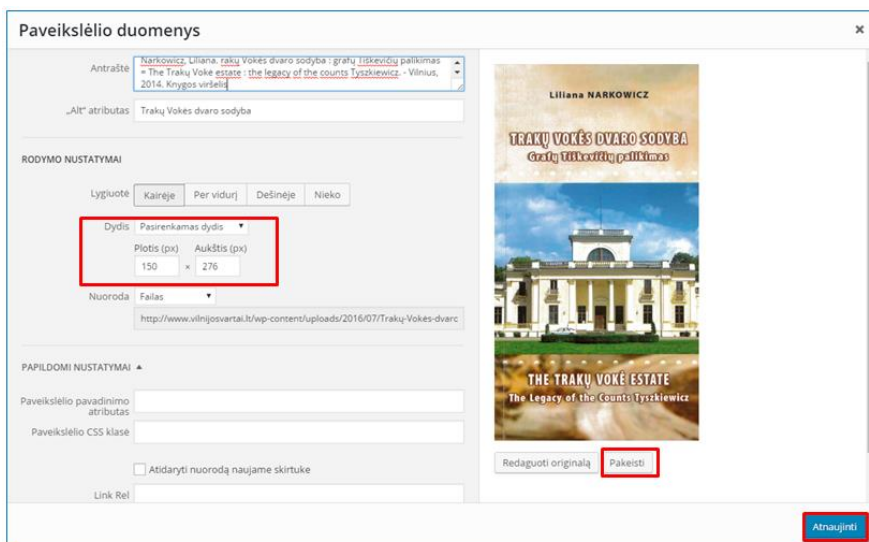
Paveikslėlio duomenys

×

Antraštė Narkowicz, Liliana. rakų Vokės dvaro sodyba : grafų Tiškevičių palikimas = The Trakų Voke estate : the legacy of the counts Tyszkiewicz. - Vilnius, 2014. Knygos viršelis

„Alt" atributas Trakų Vokės dvaro sodyba

RODYMO NUSTATYMAI

Lygiuotė Kairėje Per vidurį Dešinėje Nieko

Dydis Pasirenkamas dydis

Plotis (px) Aukštis (px)

150 × 276

Nuoroda Failas

http://www.vilnijosvartai.lt/wp-content/uploads/2016/07/Trakų-Vokės-dvarc

PAPILDOMI NUSTATYMAI ▲

Paveikslėlio pavadinimo atributas

Paveikslėlio CSS klasė

Atidaryti nuorodą naujame skirtuke

Link Rel

Liliana NARKOWICZ

TRAKŲ VOKĖS DVARO SODYBA
Grafų Tiškevičių palikimas

THE TRAKŲ VOKĖ ESTATE
The Legacy of the Counts Tyszkiewicz

Redaguoti originalą Pakeisti

Atnaujinti